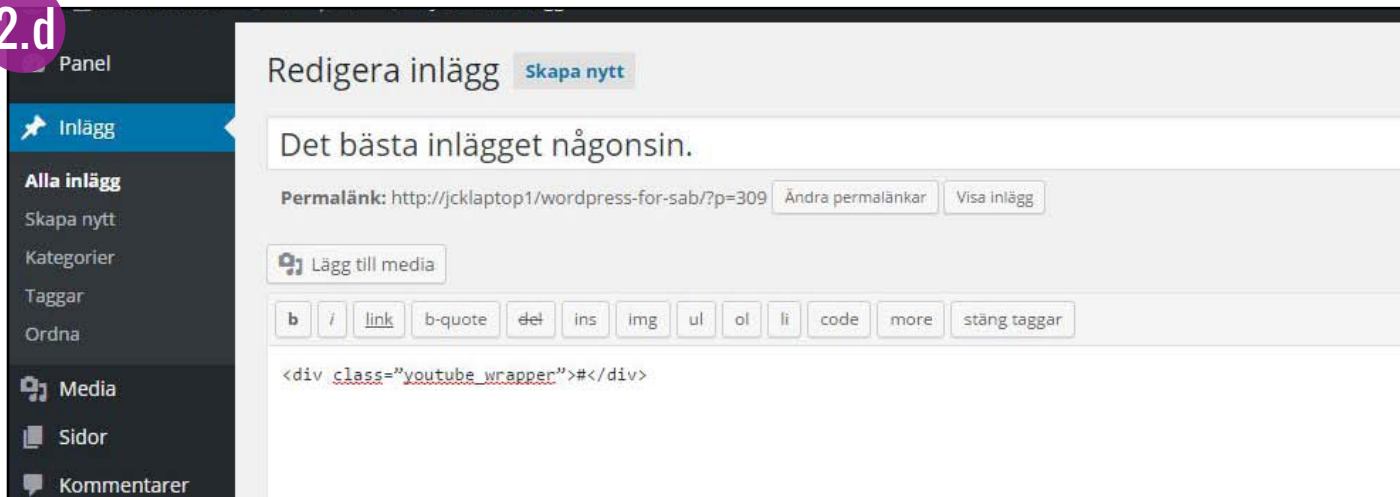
2.d

Panel

Inlägg

Alla inlägg

Skapa nytt

Kategorier

Taggar

Ordna

Media

Sidor

Kommentarer

Redigera inlägg Skapa nytt

Det bästa inlägget någonsin.

Permalänk: http://jcklaptop1/wordpress-for-sab/?p=309 Ändra permalänkar Visa inlägg

Lägg till media

b i link b-quote del ins img ul ol li code more stäng taggar

<div class="youtube_wrapper">#</div>